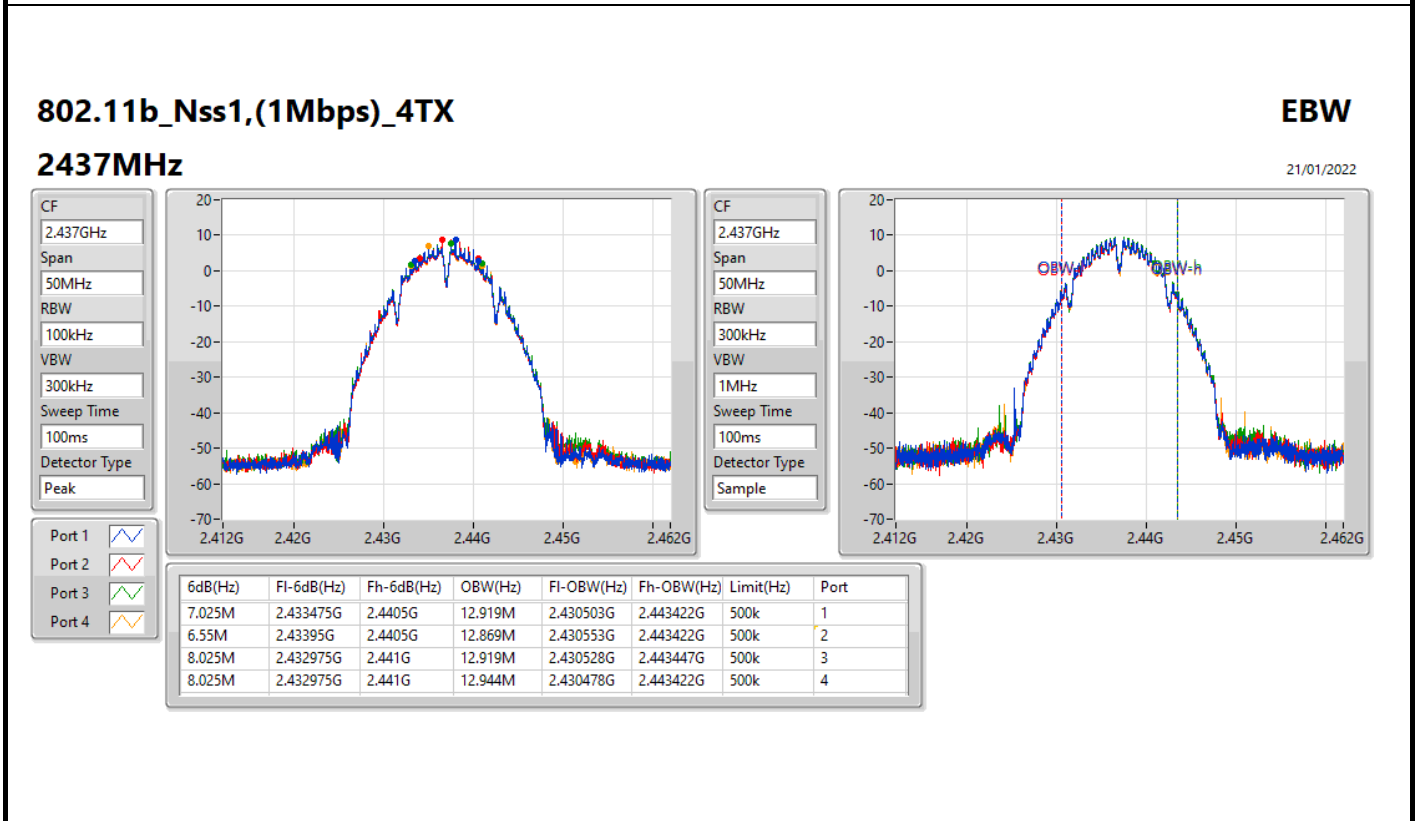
802.11b_Nss1,(1Mbps)_4TX

EBW

2437MHz

21/01/2022

CF
2.437GHz
Span
50MHz
RBW
100kHz
VBW
300kHz
Sweep Time
100ms
Detector Type
Peak

20
10
0
-10
-20
-30
-40
-50
-60
-70
2.412G 2.42G 2.43G 2.44G 2.45G 2.462G

CF
2.437GHz
Span
50MHz
RBW
300kHz
VBW
1MHz
Sweep Time
100ms
Detector Type
Sample

20
10
0
-10
-20
-30
-40
-50
-60
-70
OBW-l
OBW-h
2.412G 2.42G 2.43G 2.44G 2.45G 2.462G

Port 1
Port 2
Port 3
Port 4

| 6dB(Hz) | Fl-6dB(Hz) | Fh-6dB(Hz) | OBW(Hz) | Fl-OBW(Hz) | Fh-OBW(Hz) | Limit(Hz) | Port |
|---|---|---|---|---|---|---|---|
| 7.025M | 2.433475G | 2.4405G | 12.919M | 2.430503G | 2.443422G | 500k | 1 |
| 6.55M | 2.43395G | 2.4405G | 12.869M | 2.430553G | 2.443422G | 500k | 2 |
| 8.025M | 2.432975G | 2.441G | 12.919M | 2.430528G | 2.443447G | 500k | 3 |
| 8.025M | 2.432975G | 2.441G | 12.944M | 2.430478G | 2.443422G | 500k | 4 |